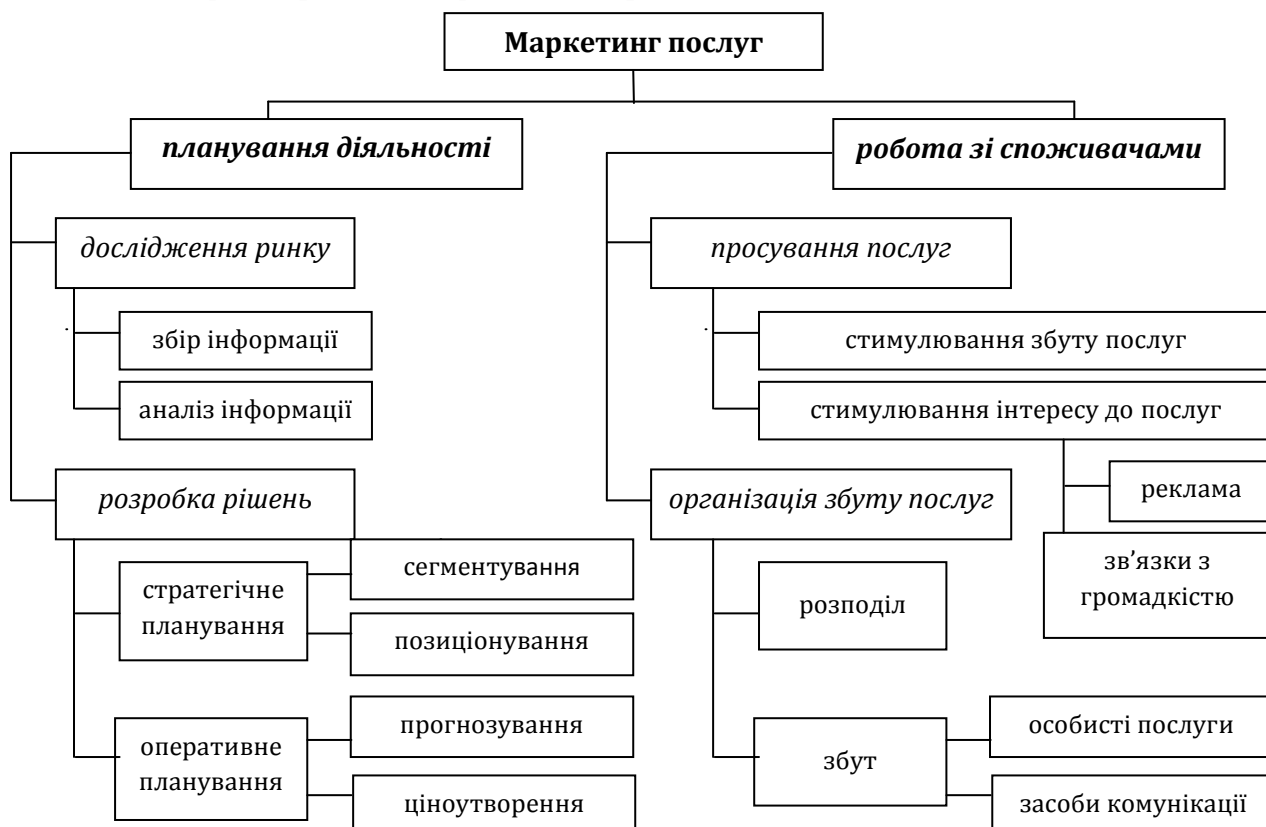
Маркетинг послуг

планування діяльності

дослідження ринку

збір інформації

аналіз інформації

розробка рішень

стратегічне планування

сегментування

позиціонування

оперативне планування

прогнозування

ціноутворення

робота зі споживачами

просування послуг

стимулювання збуту послуг

стимулювання інтересу до послуг

реклама

зв’язки з громадкістю

організація збуту послуг

розподіл

збут

особисті послуги

засоби комунікації